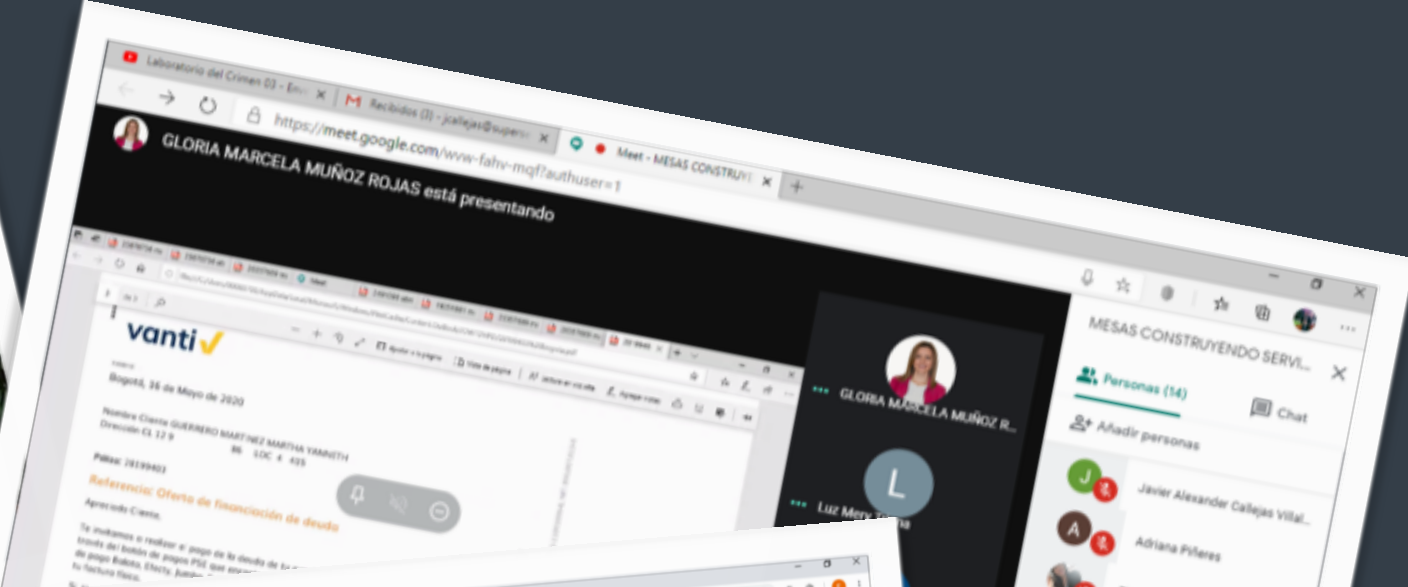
Laboratorio del Crimen 03 - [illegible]

Recibidos (3) - jcallejas@super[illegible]

Meet - MESAS CONSTRUYE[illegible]

https://meet.google.com/ww-fahv-mqf?authuser=1

GLORIA MARCELA MUÑOZ ROJAS está presentando

vanti

Bogotá, 26 de Mayo de 2020

Nombre Cliente GUERRERO MARTINEZ MARTHA YANNETH
Dirección CL 12 B 86 LOC 4 435

Póliza: 28199403

Referencia: Oferta de financiación de deuda

Apreciado Cliente,

Te invitamos a realizar el pago de la deuda de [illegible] través del botón de pagos PSE que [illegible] de pago Baloto, Efecty, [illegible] tu factura física.

GLORIA MARCELA MUÑOZ R...

L

Luz Mery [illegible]

MESAS CONSTRUYENDO SERVI...

Personas (14)

Chat

Añadir personas

J

Javier Alexander Callejas Villal...

A

Adriana Piñeres